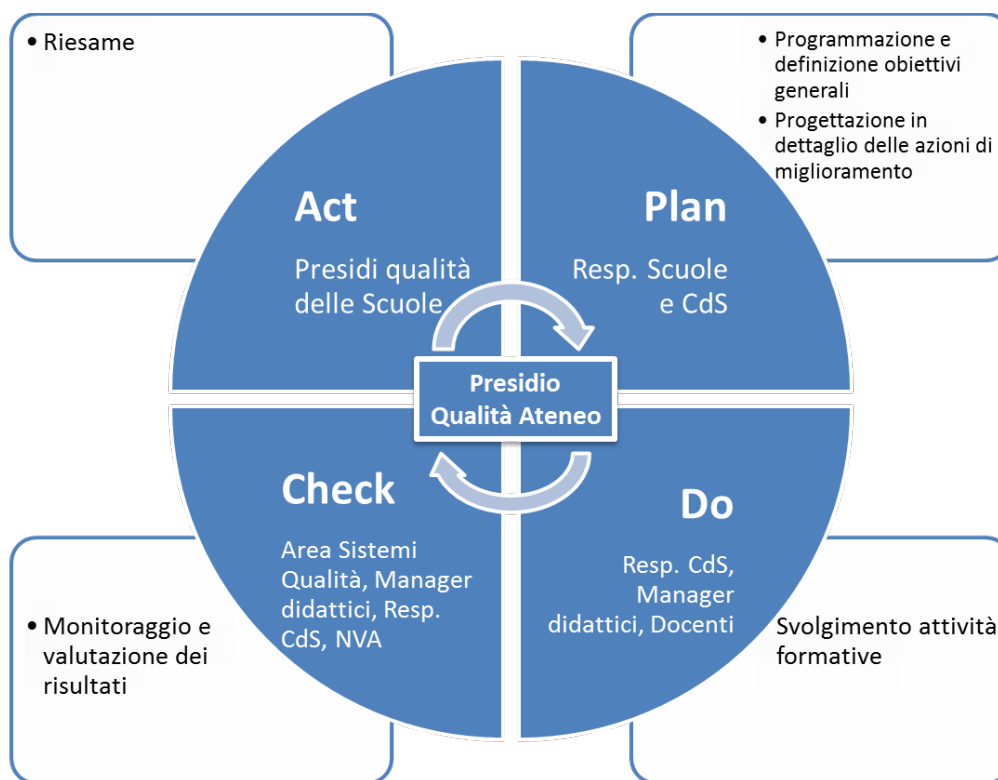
• Riesame

• Programmazione e definizione obiettivi generali
• Progettazione in dettaglio delle azioni di miglioramento

Act

Presidi qualità delle Scuole

Plan

Resp. Scuole e CdS

Presidio Qualità Ateneo

Check

Area Sistemi Qualità, Manager didattici, Resp. CdS, NVA

Do

Resp. CdS, Manager didattici, Docenti

• Monitoraggio e valutazione dei risultati

Svolgimento attività formative